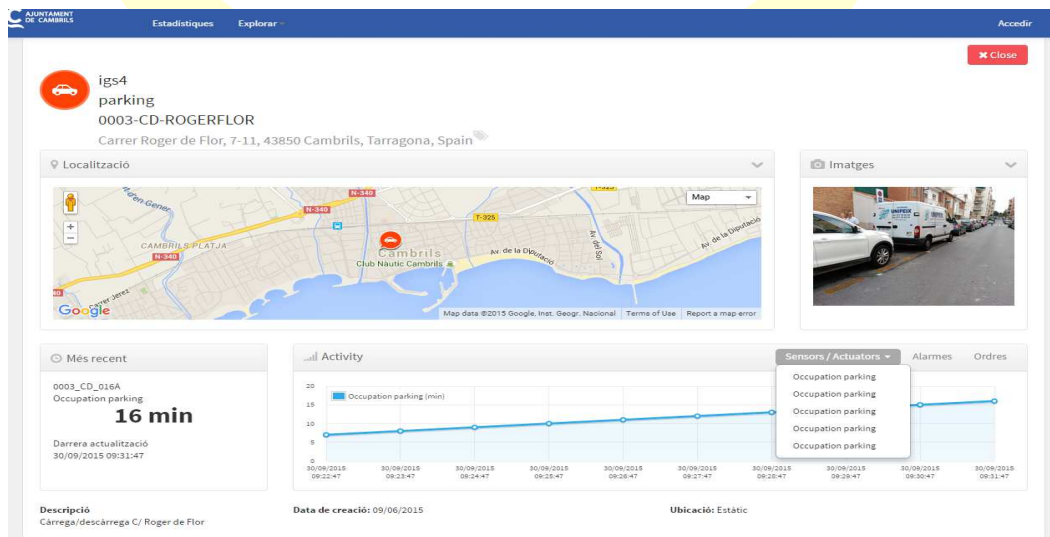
AJUNTAMENT DE CAMBRILS Estadístiques Explorar Accedir

✖ Close

igs4
parking
0003-CD-ROGERFLOR
Carrer Roger de Flor, 7-11, 43850 Cambrils, Tarragona, Spain

Localització

N-340 N-340 T-325 T-325 Map CAMBRILS PLATJA N-340 Cambrils Club Nautic Cambrils Av. de la Diputació Av. del Sol Av. de la Diputació Carrer Jerez Google Map data ©2015 Google, Inst. Geogr. Nacional Terms of Use Report a map error

Imatges

Més recent

0003_CD_016A
Occupation parking
16 min
Darrera actualització
30/09/2015 09:31:47

Activity

Sensors / Actuators Alarmes Ordres

Occupation parking
Occupation parking
Occupation parking
Occupation parking
Occupation parking

20
15
10
5
0

Occupation parking (min)

30/09/2015 09:22:47 | 30/09/2015 09:23:47 | 30/09/2015 09:24:47 | 30/09/2015 09:25:47 | 30/09/2015 09:26:47 | 30/09/2015 09:27:47 | 30/09/2015 09:28:47 | 30/09/2015 09:29:47 | 30/09/2015 09:30:47 | 30/09/2015 09:31:47

Descripció
Càrrega/descàrrega C/ Roger de Flor

Data de creació: 09/06/2015

Ubicació: Estàtic